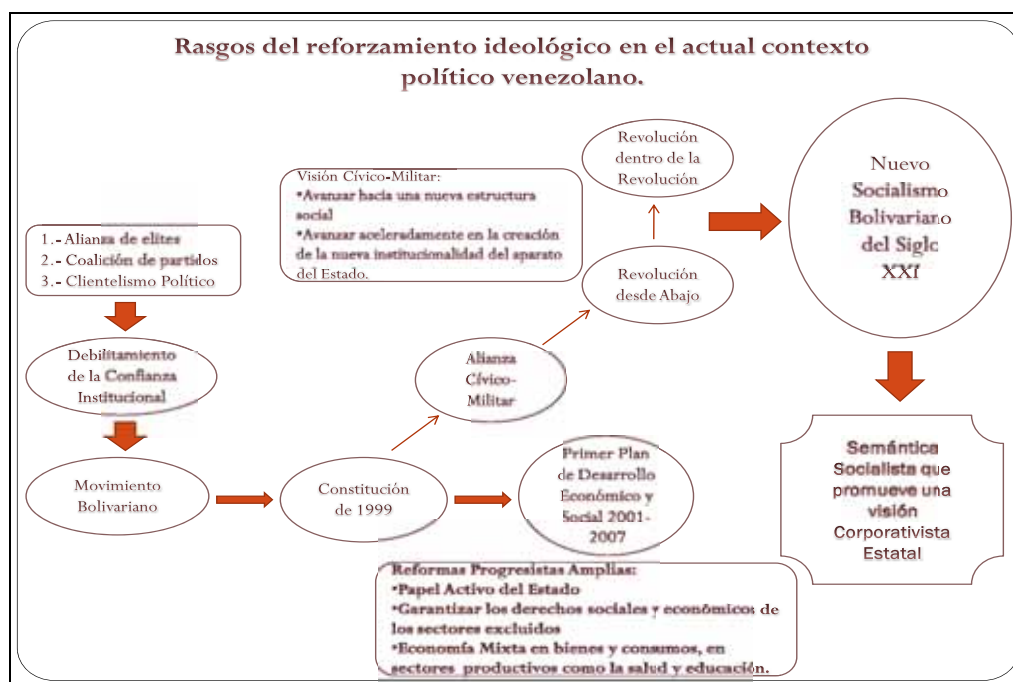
Rasgos del reforzamiento ideológico en el actual contexto político venezolano.

1.- Alianza de elites
2.- Coalición de partidos
3.- Clientelismo Político

Debilitamiento de la Confianza Institucional

Movimiento Bolivariano

Constitución de 1999

Alianza Cívico-Militar

Visión Cívico-Militar:
•Avanzar hacia una nueva estructura social
•Avanzar aceleradamente en la creación de la nueva institucionalidad del aparato del Estado.

Revolución desde Abajo

Revolución dentro de la Revolución

Nuevo Socialismo Bolivariano del Siglo XXI

Primer Plan de Desarrollo Económico y Social 2001-2007

Reformas Progresistas Amplias:
•Papel Activo del Estado
•Garantizar los derechos sociales y económicos de los sectores excluidos
•Economía Mixta en bienes y consumos, en sectores productivos como la salud y educación.

Semántica Socialista que promueve una visión Corporativista Estatal